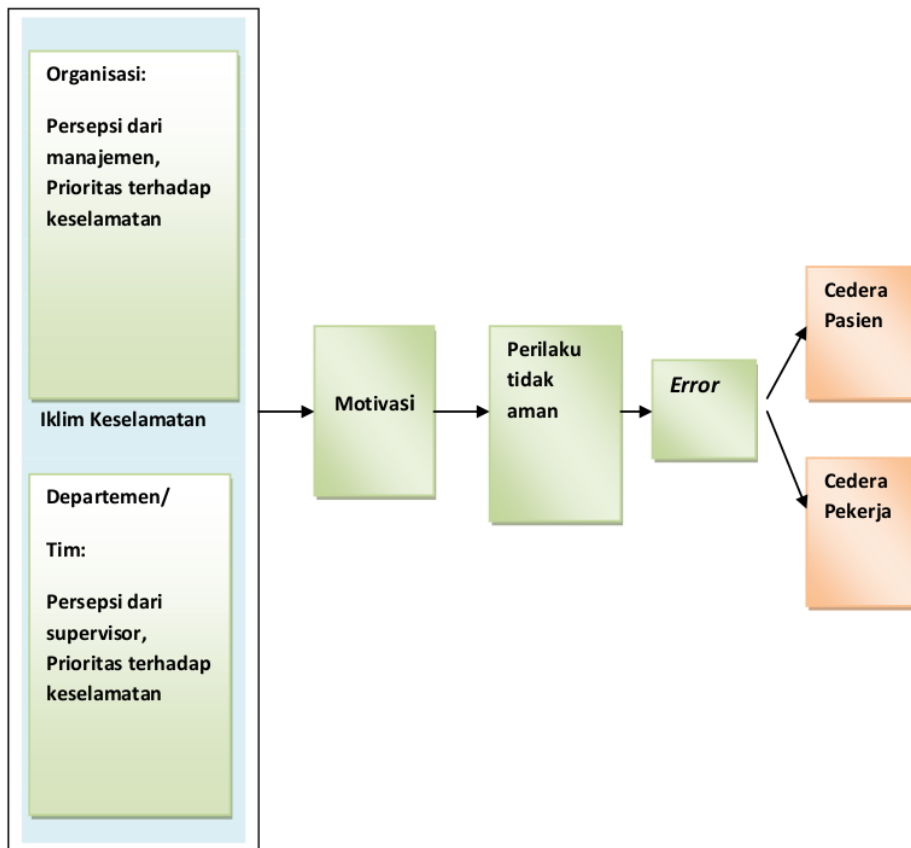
Organisasi:

Persepsi dari manajemen, Prioritas terhadap keselamatan

Iklim Keselamatan

Departemen/

Tim:

Persepsi dari supervisor, Prioritas terhadap keselamatan

Motivasi

Perilaku tidak aman

*Error*

Cedera Pasien

Cedera Pekerja